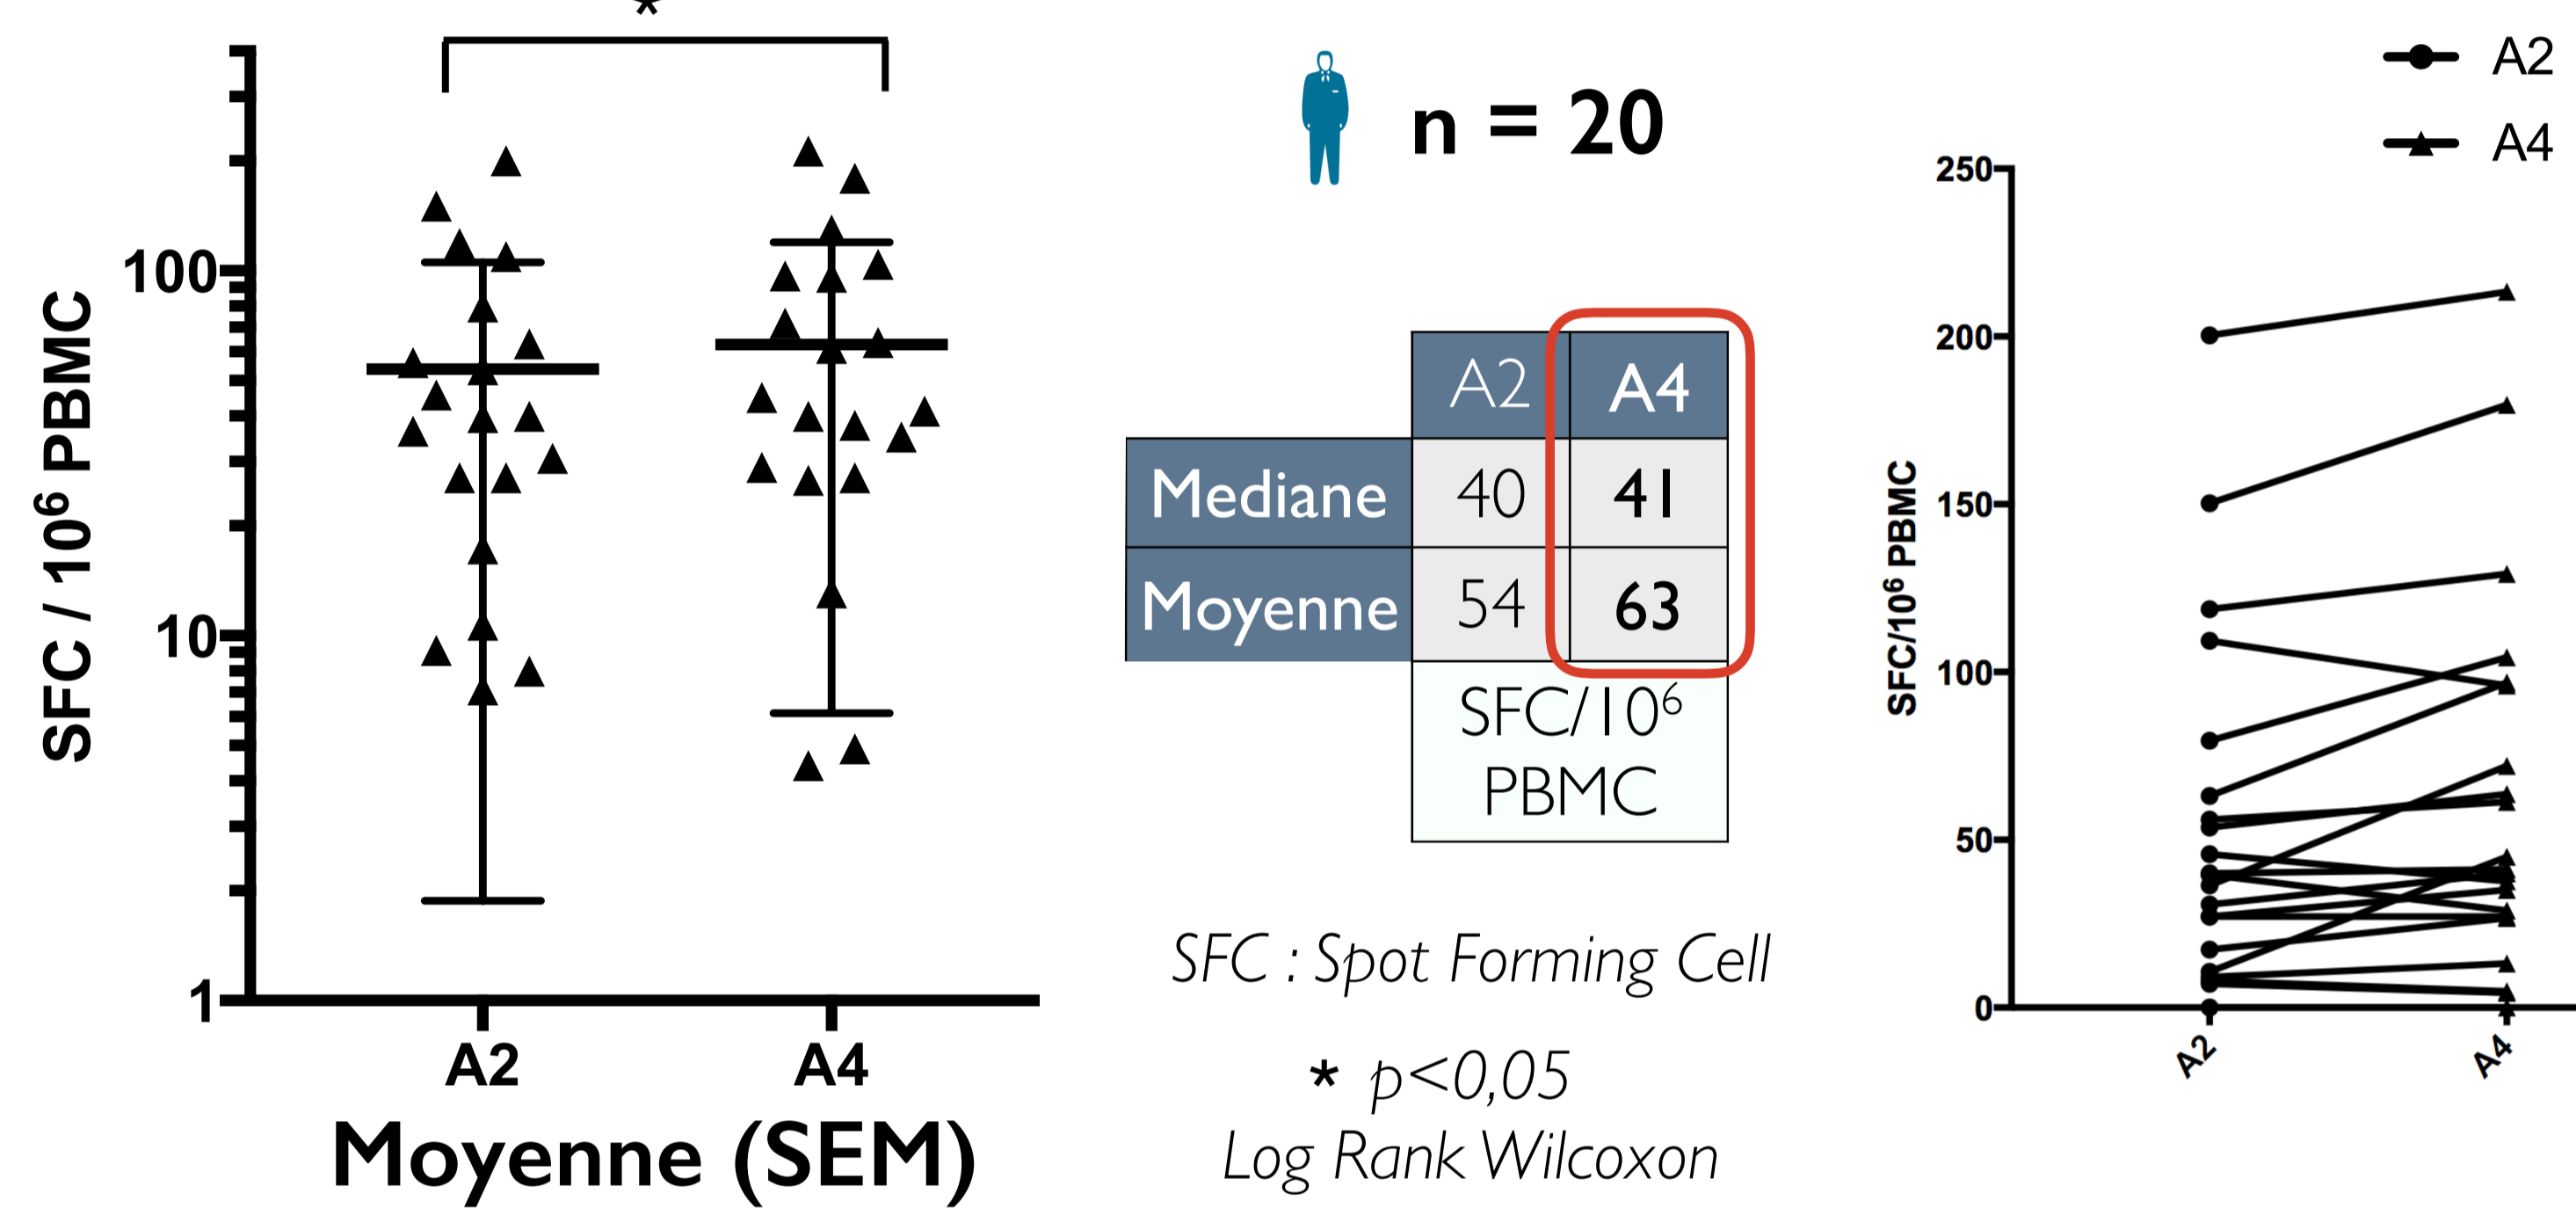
*

SFC / $10^6$ PBMC

100

10

1

A2

A4

Moyenne (SEM)

n = 20

| | A2 | A4 |
|---|---|---|
| Mediane | 40 | 41 |
| Moyenne | 54 | 63 |
| | SFC/$10^6$ PBMC | |

SFC : Spot Forming Cell

* p<0,05
Log Rank Wilcoxon

A2
A4

SFC/$10^6$ PBMC

250
200
150
100
50
0

A2
A4